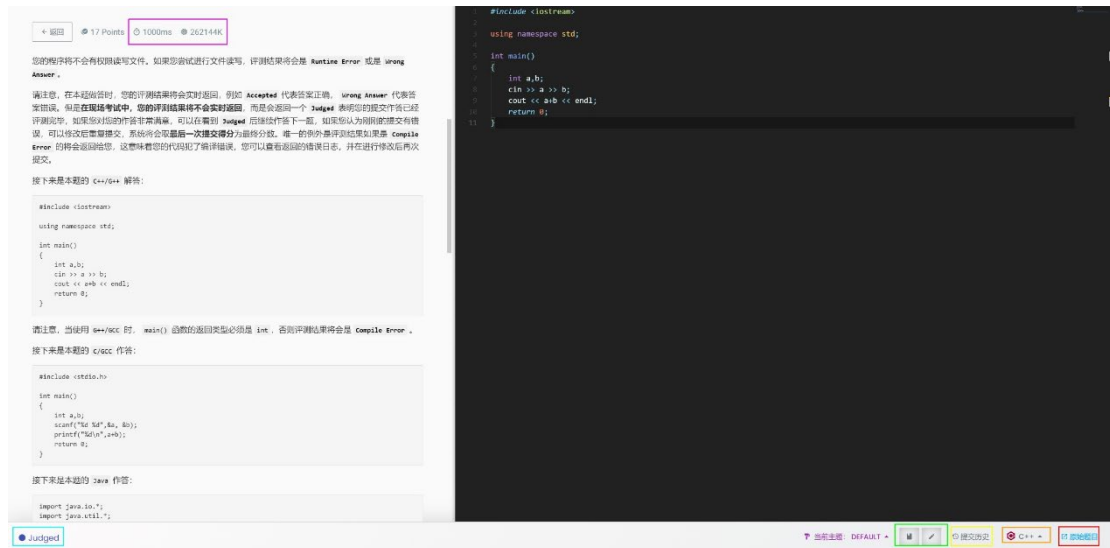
← 返回 17 Points 1000ms 262144K

您的程序将不会有权限读写文件。如果您尝试进行文件读写，评测结果将会是 Runtime Error 或是 Wrong Answer 。

请注意，在本超级答时，您的评测结果将会实时返回。例如 Accepted 代表答案正确， Wrong Answer 代表答案错误。但是在现场考试中，您的评测结果将不会实时返回，而是会返回一个 Judged 表明您的提交作答已经评测完毕，如果您对您的作答非常满意，可以在看到 Judged 后继续作答下一题，如果您认为刚刚的提交有错误，可以修改后重复提交，系统将会取最后一次提交得分为最终分数。唯一的例外是评测结果如果是 Compile Error 的将会返回给您，这意味着您的代码犯了编译错误，您可以查看返回的错误日志，并在进行修改后再次提交。

接下来是本题的 C++/G++ 解答：

```
#include <iostream>

using namespace std;

int main()
{
    int a,b;
    cin >> a >> b;
    cout << a+b << endl;
    return 0;
}
```

请注意，当使用 G++/GCC 时， main() 函数的返回类型必须是 int ，否则评测结果将会是 Compile Error 。

接下来是本题的 C/GCC 作答：

```
#include <stdio.h>

int main()
{
    int a,b;
    scanf("%d %d",&a, &b);
    printf("%d\n",a+b);
    return 0;
}
```

接下来是本题的 Java 作答：

```
import java.io.*;
import java.util.*;
```

```
1  #include <iostream>
2
3  using namespace std;
4
5  int main()
6  {
7      int a,b;
8      cin >> a >> b;
9      cout << a+b << endl;
10     return 0;
11 }
```

Judged

当前主题: DEFAULT ▾ 提交历史 C++ ▾ 提交题目